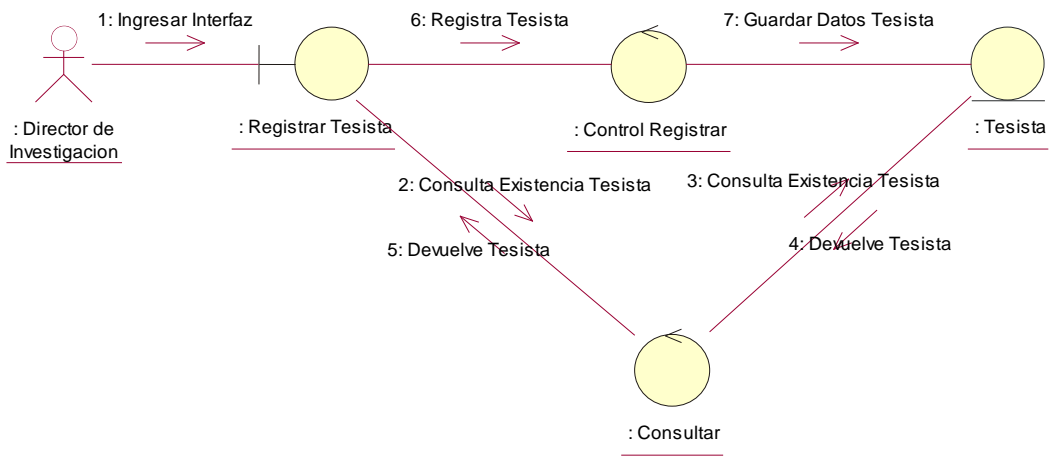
1: Ingresar Interfaz

6: Registra Tesista

7: Guardar Datos Tesista

: Director de Investigacion

: Registrar Tesista

: Control Registrar

: Tesista

2: Consulta Existencia Tesista

3: Consulta Existencia Tesista

5: Devuelve Tesista

4: Devuelve Tesista

: Consultar